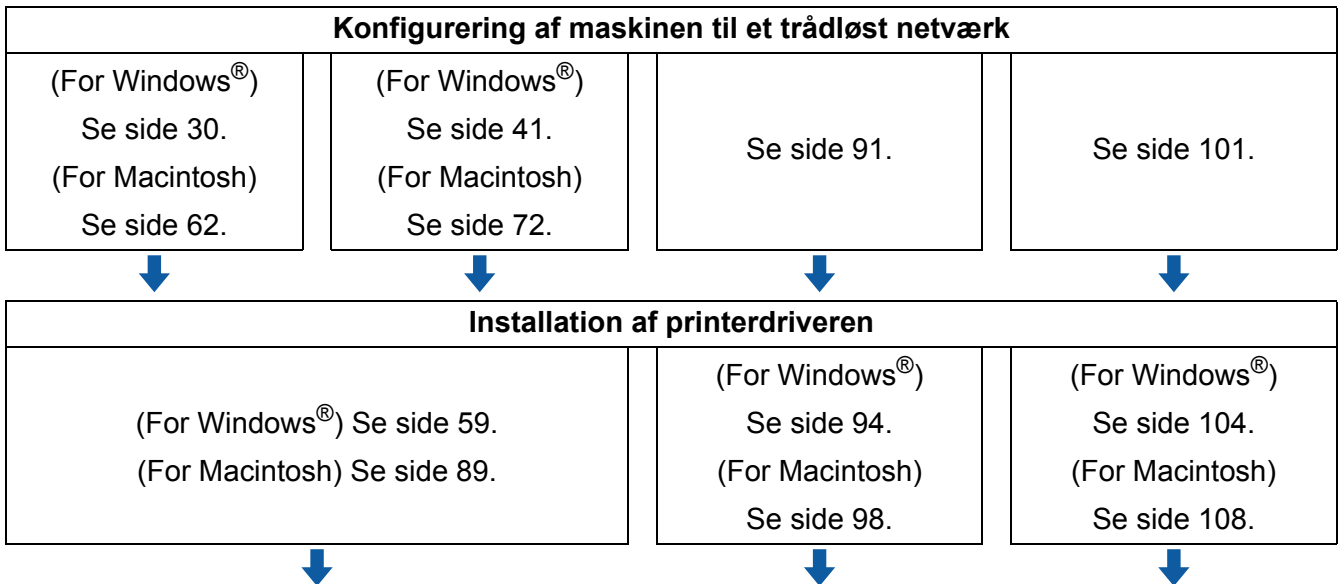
**Konfigurering af maskinen til et trådløst netværk**

(For Windows®)
Se side 30.
(For Macintosh)
Se side 62.

(For Windows®)
Se side 41.
(For Macintosh)
Se side 72.

Se side 91.

Se side 101.

**Installation af printerdriveren**

(For Windows®) Se side 59.
(For Macintosh) Se side 89.

(For Windows®)
Se side 94.
(For Macintosh)
Se side 98.

(For Windows®)
Se side 104.
(For Macintosh)
Se side 108.